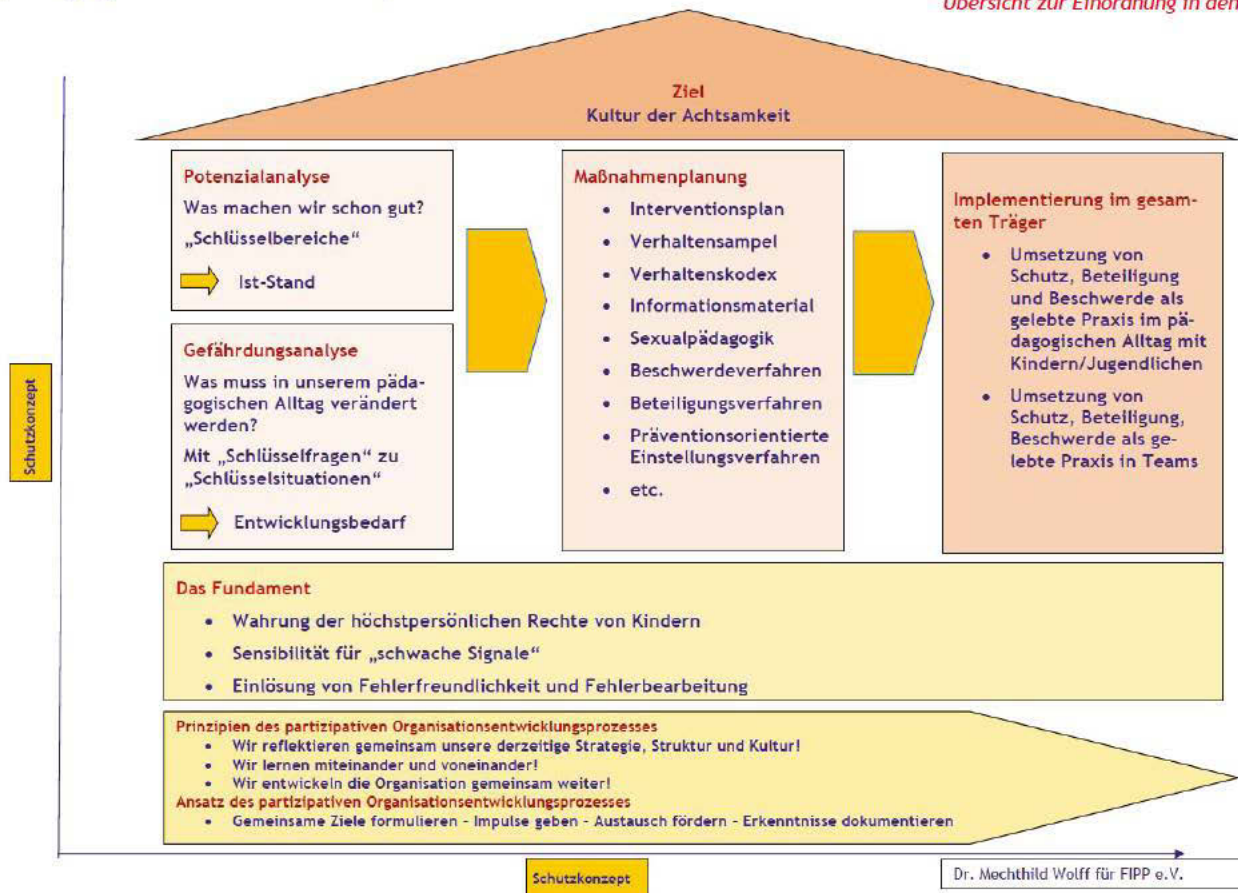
Übersicht zur Einordnung in den

Ziel
Kultur der Achtsamkeit

Potenzialanalyse
Was machen wir schon gut?
„Schlüsselbereiche"
Ist-Stand

Gefährdungsanalyse
Was muss in unserem pädagogischen Alltag verändert werden?
Mit „Schlüsselfragen" zu „Schlüsselsituationen"
Entwicklungsbedarf

Maßnahmenplanung
- Interventionsplan
- Verhaltensampel
- Verhaltenskodex
- Informationsmaterial
- Sexualpädagogik
- Beschwerdeverfahren
- Beteiligungsverfahren
- Präventionsorientierte Einstellungsverfahren
- etc.

Implementierung im gesamten Träger
- Umsetzung von Schutz, Beteiligung und Beschwerde als gelebte Praxis im pädagogischen Alltag mit Kindern/Jugendlichen
- Umsetzung von Schutz, Beteiligung, Beschwerde als gelebte Praxis in Teams

Schutzkonzept

Das Fundament
- Wahrung der höchstpersönlichen Rechte von Kindern
- Sensibilität für „schwache Signale"
- Einlösung von Fehlerfreundlichkeit und Fehlerbearbeitung

Prinzipien des partizipativen Organisationsentwicklungsprozesses
- Wir reflektieren gemeinsam unsere derzeitige Strategie, Struktur und Kultur!
- Wir lernen miteinander und voneinander!
- Wir entwickeln die Organisation gemeinsam weiter!
Ansatz des partizipativen Organisationsentwicklungsprozesses
- Gemeinsame Ziele formulieren – Impulse geben – Austausch fördern – Erkenntnisse dokumentieren

Schutzkonzept

Dr. Mechthild Wolff für FIPP e.V.